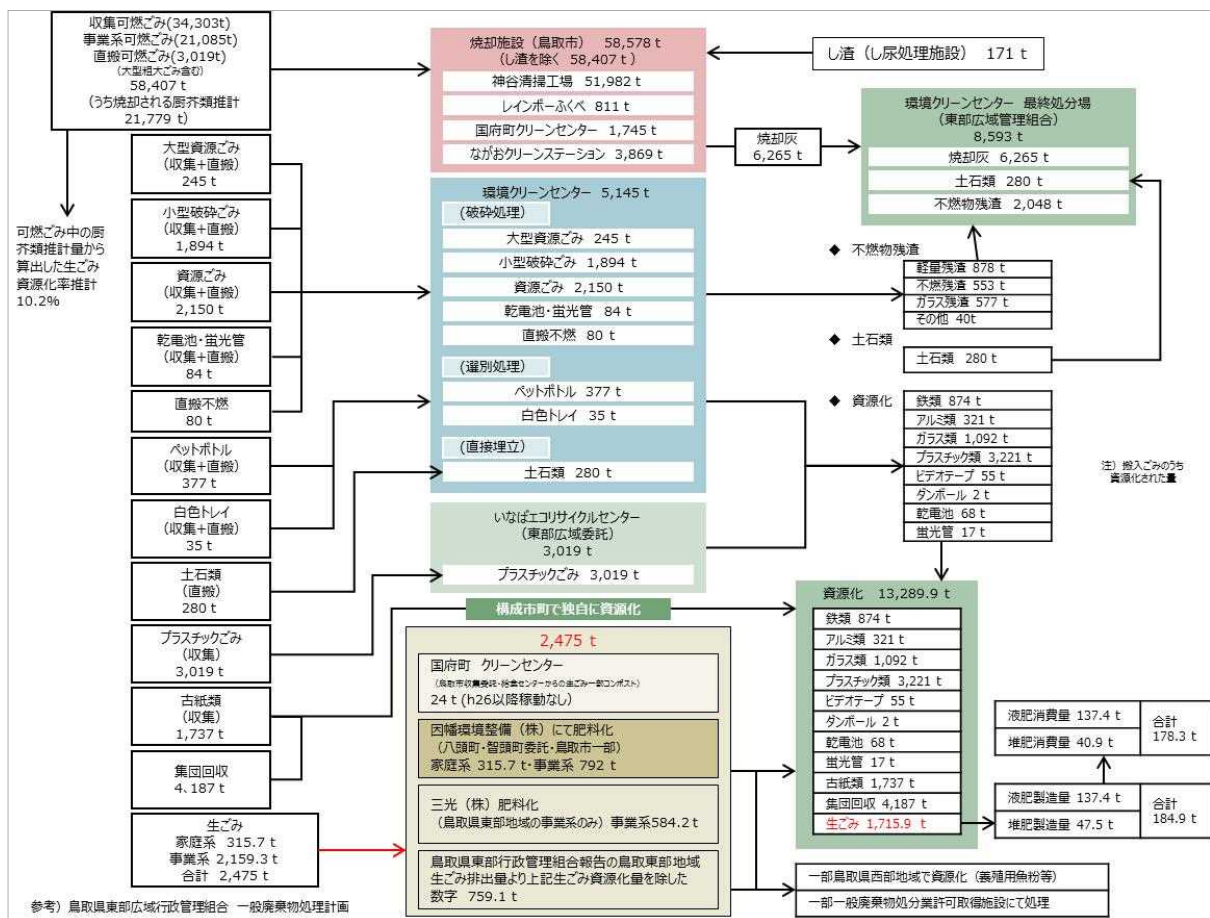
収集可燃ごみ(34,303t)
事業系可燃ごみ(21,085t)
直搬可燃ごみ(3,019t)
(大型粗大ごみ含む)
58,407 t
(うち焼却される厨芥類推計
21,779 t)

可燃ごみ中の厨芥類推計量から算出した生ごみ資源化率推計
10.2%

大型資源ごみ
(収集+直搬)
245 t

小型破砕ごみ
(収集+直搬)
1,894 t

資源ごみ
(収集+直搬)
2,150 t

乾電池・蛍光管
(収集+直搬)
84 t

直搬不燃
80 t

ペットボトル
(収集+直搬)
377 t

白色トレイ
(収集+直搬)
35 t

土石類
(直搬)
280 t

プラスチックごみ
(収集)
3,019 t

古紙類
(収集)
1,737 t

集団回収
4. 187 t

生ごみ
家庭系 315.7 t
事業系 2,159.3 t
合計 2,475 t

参考) 鳥取県東部広域行政管理組合 一般廃棄物処理計画

焼却施設(鳥取市) 58,578 t
(し渣を除く 58,407 t)
神谷清掃工場 51,982 t
レインボーふくべ 811 t
国府町クリーンセンター 1,745 t
ながおクリーンステーション 3,869 t

し渣(し尿処理施設) 171 t

焼却灰
6,265 t

環境クリーンセンター 最終処分場
(東部広域管理組合)
8,593 t
焼却灰 6,265 t
土石類 280 t
不燃物残渣 2,048 t

環境クリーンセンター 5,145 t
(破砕処理)
大型資源ごみ 245 t
小型破砕ごみ 1,894 t
資源ごみ 2,150 t
乾電池・蛍光管 84 t
直搬不燃 80 t
(選別処理)
ペットボトル 377 t
白色トレイ 35 t
(直接埋立)
土石類 280 t

◆ 不燃物残渣
軽量残渣 878 t
不燃残渣 553 t
ガラス残渣 577 t
その他 40t

◆ 土石類
土石類 280 t

◆ 資源化
鉄類 874 t
アルミ類 321 t
ガラス類 1,092 t
プラスチック類 3,221 t
ビデオテープ 55 t
ダンボール 2 t
乾電池 68 t
蛍光管 17 t

注) 搬入ごみのうち資源化された量

いなばエコリサイクルセンター
(東部広域委託)
3,019 t
プラスチックごみ 3,019 t

構成市町で独自に資源化

2,475 t
国府町 クリーンセンター
(鳥取市収集委託・給食センターからの生ごみ一部コンポスト)
24 t (h26以降稼動なし)
因幡環境整備(株)にて肥料化
(八頭町・智頭町委託・鳥取市一部)
家庭系 315.7 t・事業系 792 t
三光(株)肥料化
(鳥取県東部地域の事業系のみ)事業系584.2 t
鳥取県東部行政管理組合報告の鳥取東部地域生ごみ排出量より上記生ごみ資源化量を除した数字 759.1 t

資源化 13,289.9 t
鉄類 874 t
アルミ類 321 t
ガラス類 1,092 t
プラスチック類 3,221 t
ビデオテープ 55 t
ダンボール 2 t
乾電池 68 t
蛍光管 17 t
古紙類 1,737 t
集団回収 4,187 t
生ごみ 1,715.9 t

液肥消費量 137.4 t
堆肥消費量 40.9 t
合計 178.3 t

液肥製造量 137.4 t
堆肥製造量 47.5 t
合計 184.9 t

一部鳥取県西部地域で資源化(養殖用魚粉等)
一部一般廃棄物処分業許可取得施設にて処理